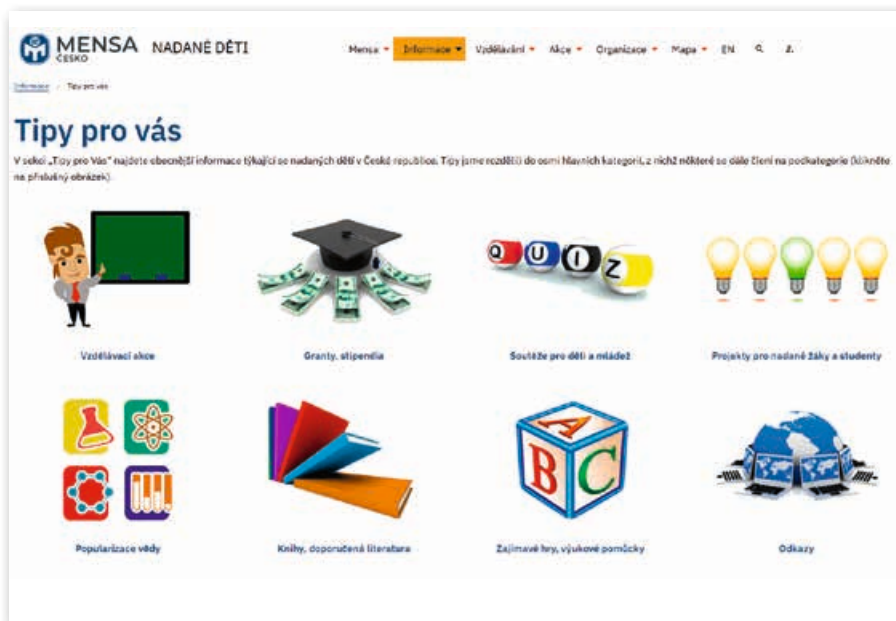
MENSA ČESKO NADANÉ DĚTI

Mensa ▾ Informace ▾ Vzdělávání ▾ Akce ▾ Organizace ▾ Mapa ▾ EN

Informace / Tipy pro vás

Tipy pro vás

V sekci „Tipy pro Vás" najdete obecnější informace týkající se nadaných dětí v České republice. Tipy jsme rozdělili do osmi hlavních kategorií, z nichž některé se dále člení na podkategorie (klikněte na příslušný obrázek).

QUIZ

Vzdělávací akce

Granty, stipendia

Soutěže pro děti a mládež

Projekty pro nadané žáky a studenty

A B C

Popularizace vědy

Knihy, doporučená literatura

Zajímavé hry, výukové pomůcky

Odkazy